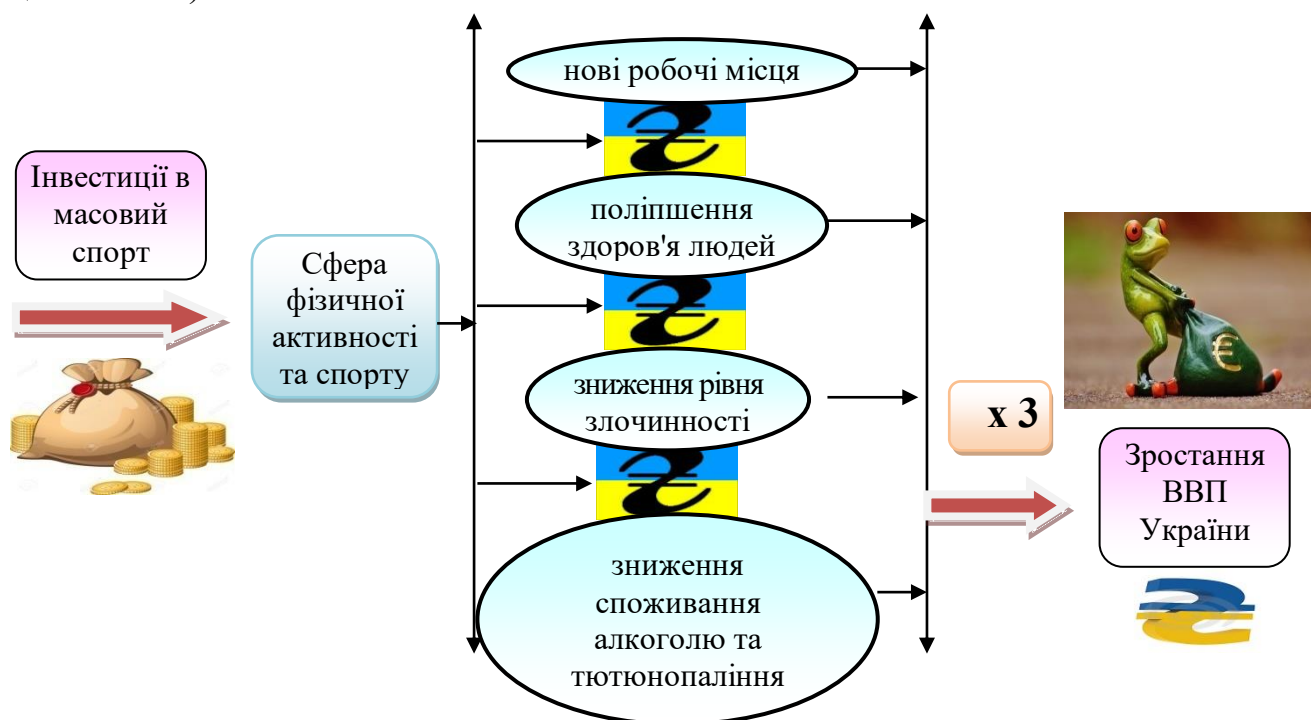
Інвестиції в масовий спорт

Сфера фізичної активності та спорту

нові робочі місця

₴

поліпшення здоров'я людей

₴

зниження рівня злочинності

₴

зниження споживання алкоголю та тютюнопаління

x 3

€

Зростання ВВП України

₴